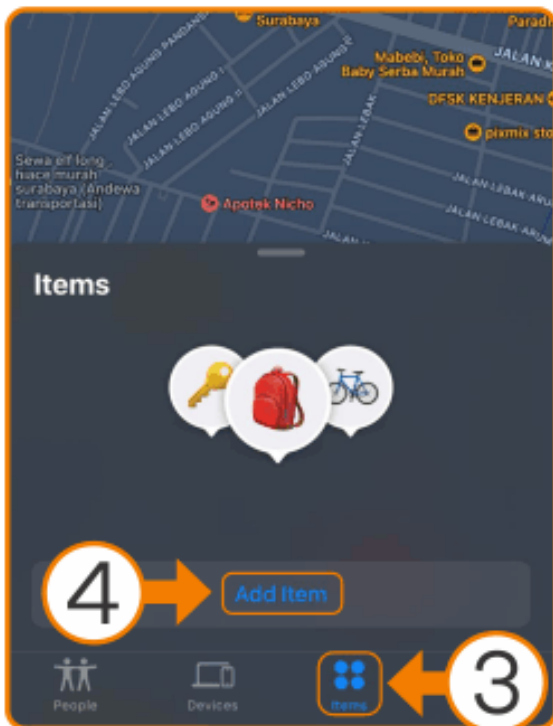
Surabaya

Paradi

JALAN LEBO AGUNG I PANDANSARI

JALAN LEBO AGUNG II

JALAN LEBO AGUNG III

JALAN LEBO AGUNG IV

JALAN LEBO AGUNG V

Mabebi, Toko Baby Serba Murah

JALAN K

DFSK KENJERAN

pixmix sto

JALAN LEBAK

JALAN LEBAK ARUN

JALAN LEBAK ARUN

Sewa elf long hiace murah surabaya (Andewa transportasi)

Apotek Nicho

JALAN

Items

4

Add Item

People

Devices

Items

3